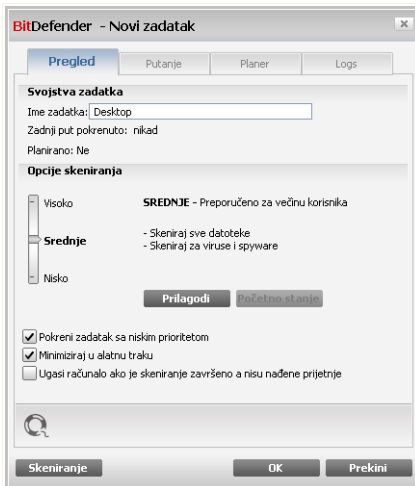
BitDefender - Novi zadatak

×

Pregled | Putanje | Planer | Logs

Svojstva zadatka

Ime zadatka: Desktop

Zadnji put pokrenuto: nikad

Planirano: Ne

Opcije skeniranja

Visoko

Srednje

Nisko

SREDNJE - Preporučeno za večinu korisnika

- Skeniraj sve datoteke
- Skeniraj za viruse i spyware

Prilagodi

Početno stanje

Pokreni zadatak sa niskim prioritetom

Minimiziraj u alatnu traku

Ugasi računalo ako je skeniranje završeno a nisu nađene prijetnje

Skeniranje

OK

Prekini